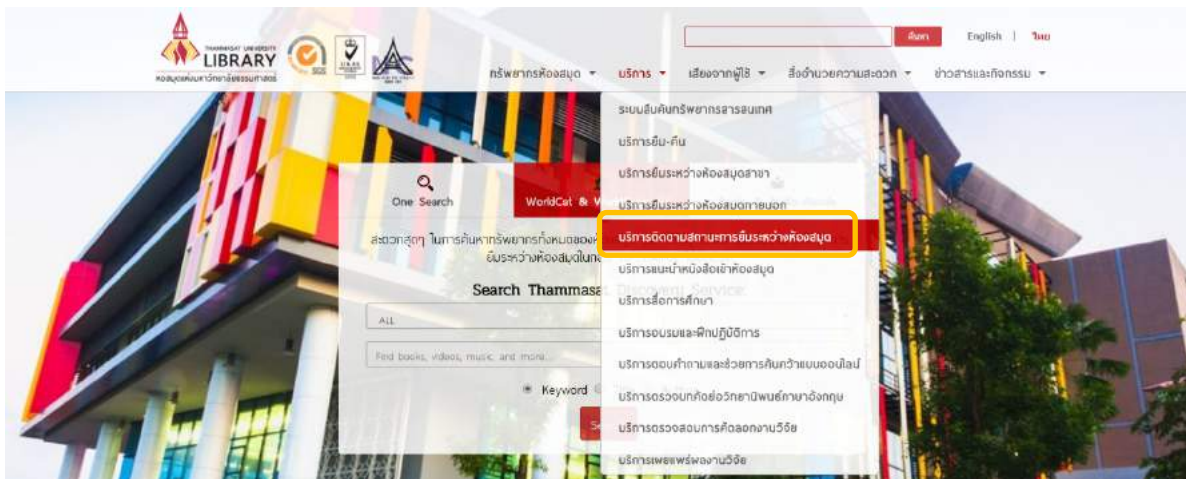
THAMMASAT UNIVERSITY
LIBRARY
หอสมุดแห่งมหาวิทยาลัยธรรมศาสตร์

ค้นหา English | ไทย

ทรัพยากรห้องสมุด ▾ บริการ ▾ เสียงจากผู้ใช้ ▾ สิ่งอำนวยความสะดวก ▾ ข่าวสารและกิจกรรม ▾

ระบบสืบค้นทรัพยากรสารสนเทศ
บริการยืม-คืน
บริการยืมระหว่างห้องสมุดสาขา
บริการยืมระหว่างห้องสมุดภายนอก
บริการติดตามสถานะการยืมระหว่างห้องสมุด
บริการแนะนำหนังสือเข้าห้องสมุด
บริการสื่อการศึกษา
บริการอบรมและฝึกปฏิบัติการ
บริการตอบคำถามและช่วยการค้นคว้าแบบออนไลน์
บริการตรวจบทคัดย่อวิทยานิพนธ์ภาษาอังกฤษ
บริการตรวจสอบการคัดลอกงานวิจัย
บริการเผยแพร่ผลงานวิจัย

One Search
WorldCat & V

สะดวกสุดๆ ในการค้นหาทรัพยากรทั้งหมดของห้
ยืมระหว่างห้องสมุดในค

Search Thammasat Discovery Service

ALL

Find books, videos, music, and more...

Keyword

Se